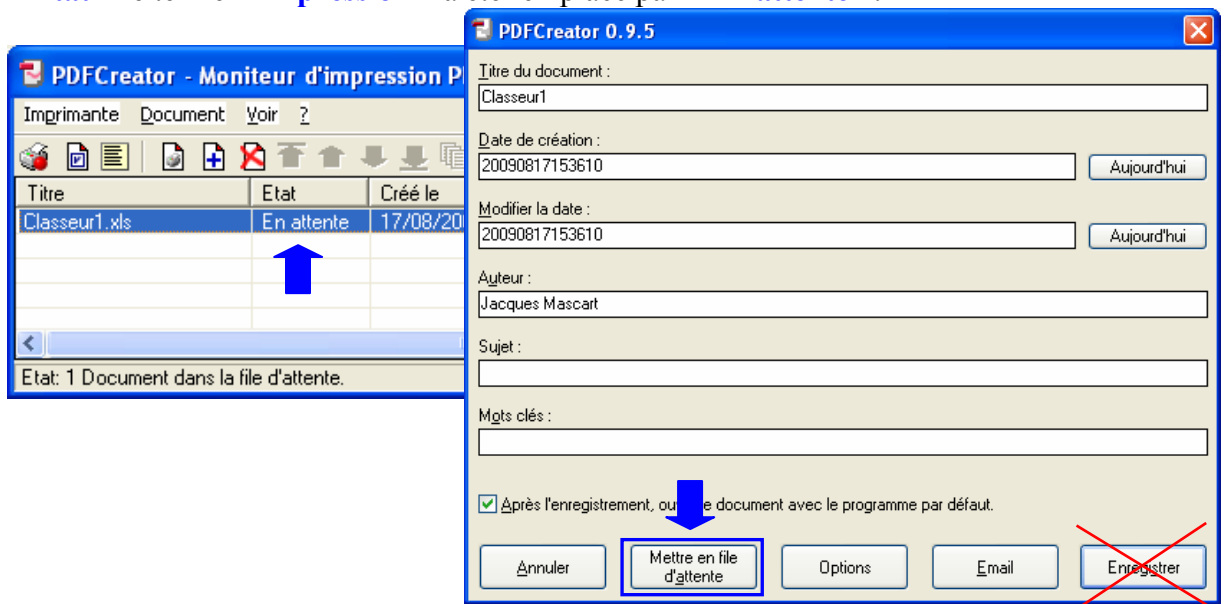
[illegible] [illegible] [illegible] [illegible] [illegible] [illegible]

PDFCreator - Moniteur d'impression P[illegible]

Imprimante Document Voir ?

| Titre | Etat | Créé le |
|---|---|---|
| Classeur1.xls | En attente | 17/08/2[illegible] |

Etat: 1 Document dans la file d'attente.

PDFCreator 0.9.5

Titre du document :

Classeur1

Date de création :

20090817153610

Aujourd'hui

Modifier la date :

20090817153610

Aujourd'hui

Auteur :

Jacques Mascart

Sujet :

Mots clés :

Après l'enregistrement, ou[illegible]e document avec le programme par défaut.

Annuler

Mettre en file d'attente

Options

Email

Enregistrer